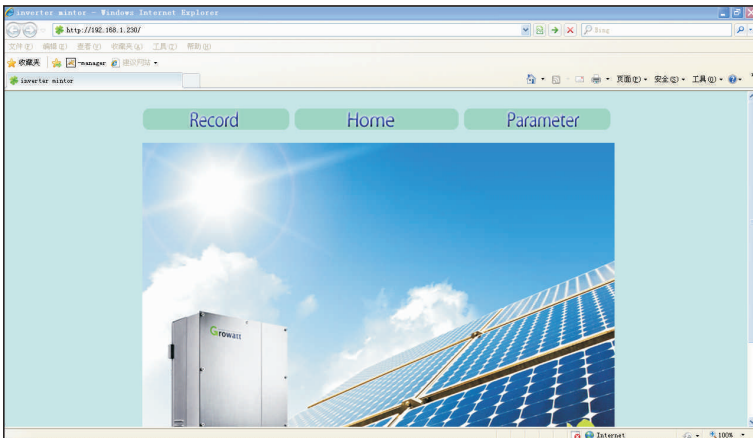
inverter mintor - Windows Internet Explorer

http://192.168.1.230/

Bing

文件(F) 编辑(E) 查看(V) 收藏夹(A) 工具(T) 帮助(H)

收藏夹 -manager 建议网站

inverter mintor

页面(P) 安全(S) 工具(O)

Record

Home

Parameter

Growatt

Internet

100%